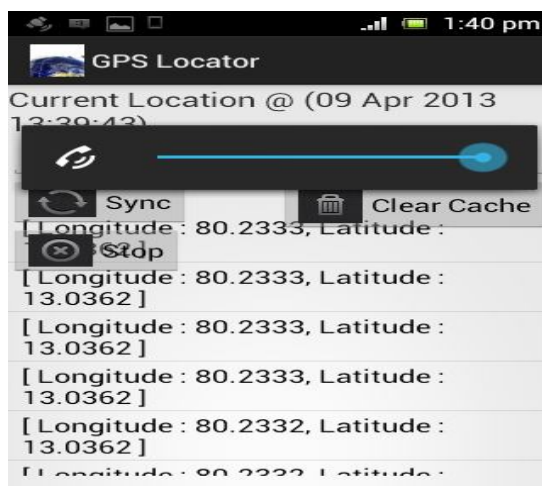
1:40 pm

GPS Locator

Current Location @ (09 Apr 2013 13:39:43)

Sync

Clear Cache

[ Longitude : 80.2333, Latitude : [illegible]

Stop

[ Longitude : 80.2333, Latitude : 13.0362 ]

[ Longitude : 80.2333, Latitude : 13.0362 ]

[ Longitude : 80.2333, Latitude : 13.0362 ]

[ Longitude : 80.2332, Latitude : 13.0362 ]

[ Longitude : 80.2332, Latitude : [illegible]